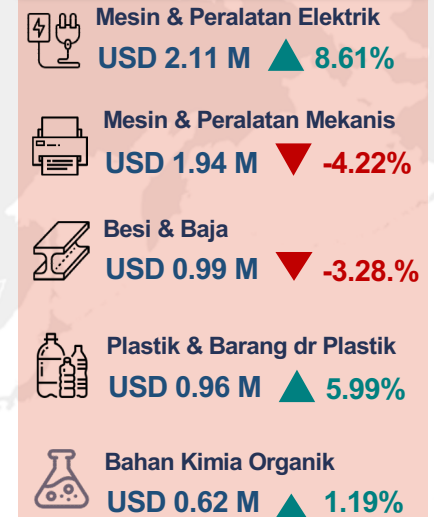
Mesin & Peralatan Elektrik
USD 2.11 M 8.61%

Mesin & Peralatan Mekanis
USD 1.94 M -4.22%

Besi & Baja
USD 0.99 M -3.28.%

Plastik & Barang dr Plastik
USD 0.96 M 5.99%

Bahan Kimia Organik
USD 0.62 M 1.19%